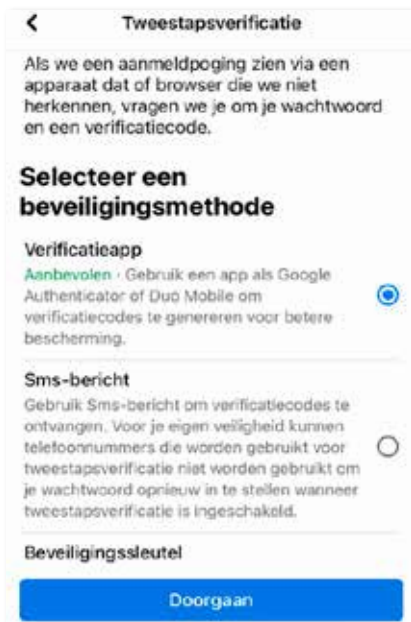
Tweestapsverificatie

Als we een aanmeldpoging zien via een apparaat dat of browser die we niet herkennen, vragen we je om je wachtwoord en een verificatiecode.

Selecteer een beveiligingsmethode

Verificatieapp

Aanbevolen · Gebruik een app als Google Authenticator of Duo Mobile om verificatiecodes te genereren voor betere bescherming.

Sms-bericht

Gebruik Sms-bericht om verificatiecodes te ontvangen. Voor je eigen veiligheid kunnen telefoonnummers die worden gebruikt voor tweestapsverificatie niet worden gebruikt om je wachtwoord opnieuw in te stellen wanneer tweestapsverificatie is ingeschakeld.

Beveiligingssleutel

Doorgaan